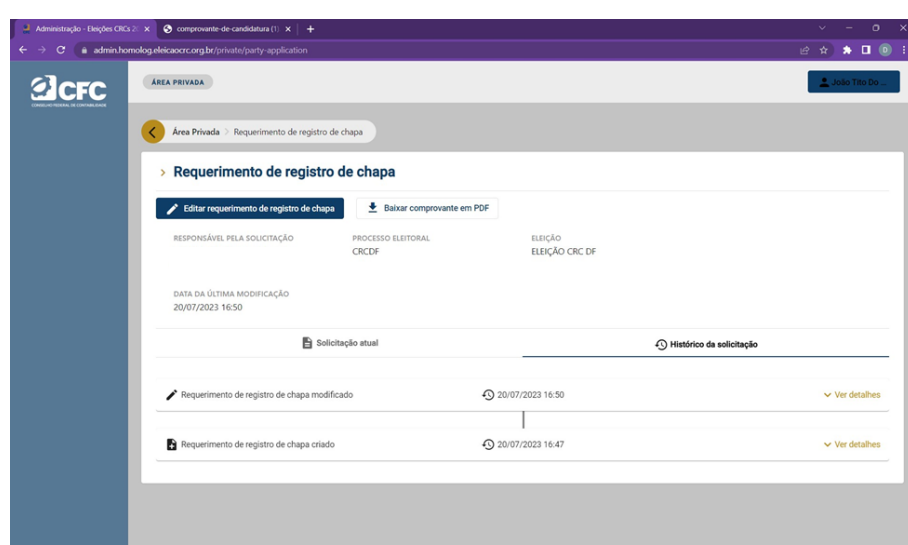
Administração - Eleições CRCs 2( ×
comprovante-de-candidatura (1) ×
+

admin.homolog.eleicaocrc.org.br/private/party-application

CFC
CONSELHO FEDERAL DE CONTABILIDADE

ÁREA PRIVADA

João Tito Do ...

Área Privada > Requerimento de registro de chapa

> Requerimento de registro de chapa

Editar requerimento de registro de chapa

Baixar comprovante em PDF

RESPONSÁVEL PELA SOLICITAÇÃO

PROCESSO ELEITORAL
CRCDF

ELEIÇÃO
ELEIÇÃO CRC DF

DATA DA ÚLTIMA MODIFICAÇÃO
20/07/2023 16:50

Solicitação atual

Histórico da solicitação

Requerimento de registro de chapa modificado
20/07/2023 16:50
Ver detalhes

Requerimento de registro de chapa criado
20/07/2023 16:47
Ver detalhes